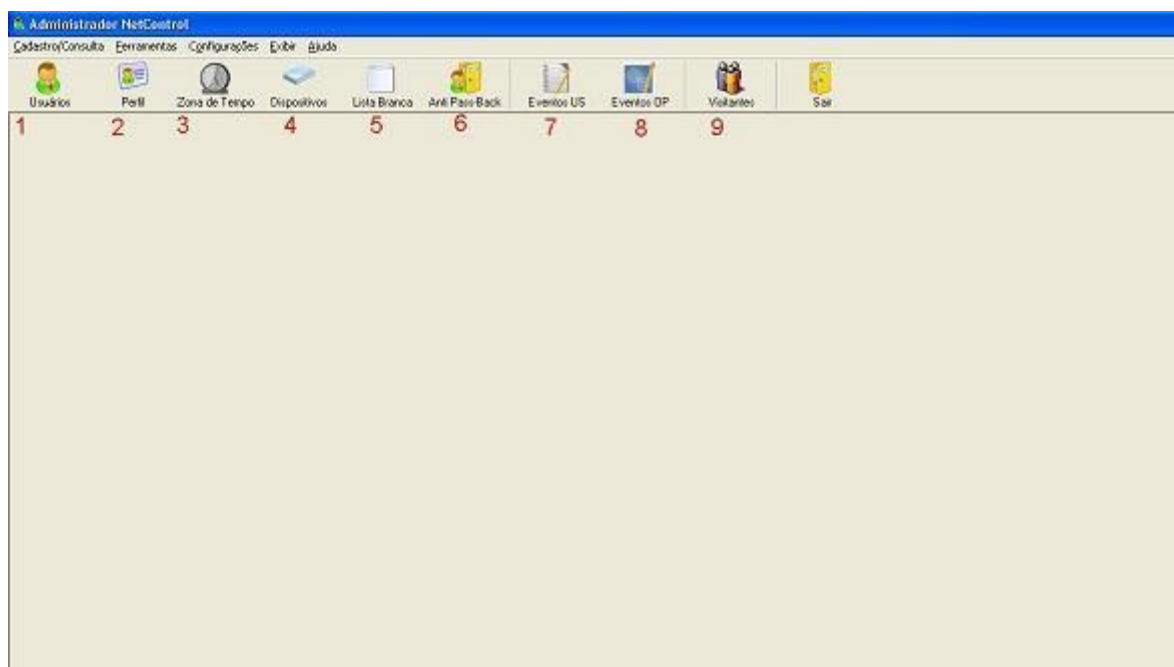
Administrador NetControl

Cadastro/Consulta Ferramentas Configurações Exibir Ajuda

Usuários Perfil Zona de Tempo Dispositivos Lista Branca Anti Pass-Back Eventos US Eventos DP Visitantes Sair

1 2 3 4 5 6 7 8 9